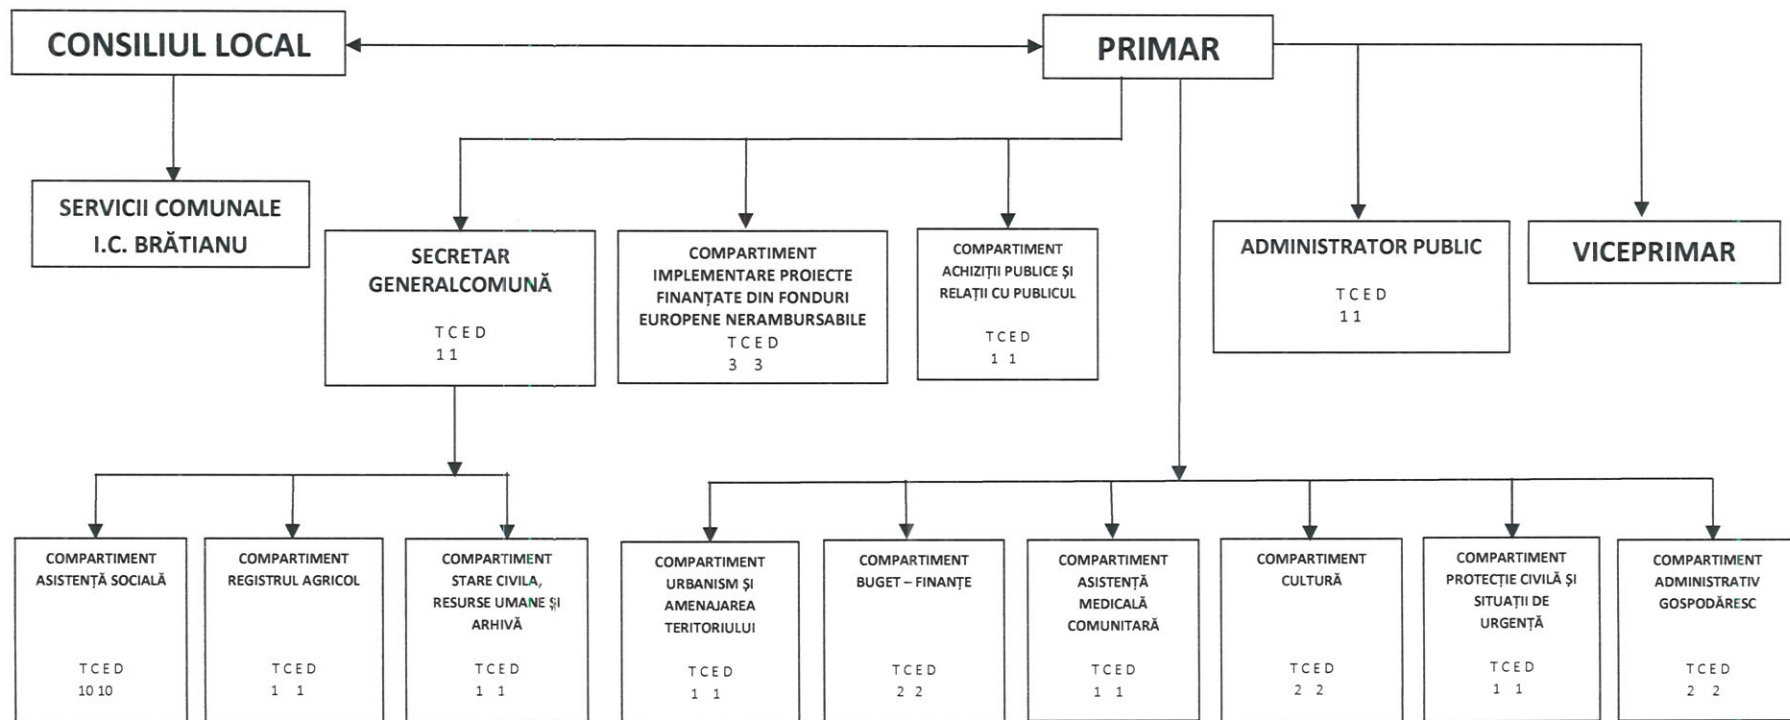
CONSILIUL LOCAL

PRIMAR

SERVICII COMUNALE I.C. BRĂTIANU

SECRETAR GENERALCOMUNĂ
T C E D
1 1

COMPARTIMENT IMPLEMENTARE PROIECTE FINANȚATE DIN FONDURI EUROPENE NERAMBURSABILE
T C E D
3 3

COMPARTIMENT ACHIZIȚII PUBLICE ȘI RELAȚII CU PUBLICUL
T C E D
1 1

ADMINISTRATOR PUBLIC
T C E D
1 1

VICEPRIMAR

COMPARTIMENT ASISTENȚĂ SOCIALĂ
T C E D
10 10

COMPARTIMENT REGISTRUL AGRICOL
T C E D
1 1

COMPARTIMENT STARE CIVILA, RESURSE UMANE ȘI ARHIVĂ
T C E D
1 1

COMPARTIMENT URBANISM ȘI AMENAJAREA TERITORIULUI
T C E D
1 1

COMPARTIMENT BUGET – FINANȚE
T C E D
2 2

COMPARTIMENT ASISTENȚĂ MEDICALĂ COMUNITARĂ
T C E D
1 1

COMPARTIMENT CULTURĂ
T C E D
2 2

COMPARTIMENT PROTECȚIE CIVILĂ ȘI SITUAȚII DE URGENȚĂ
T C E D
1 1

COMPARTIMENT ADMINISTRATIV GOSPODĂRESC
T C E D
2 2